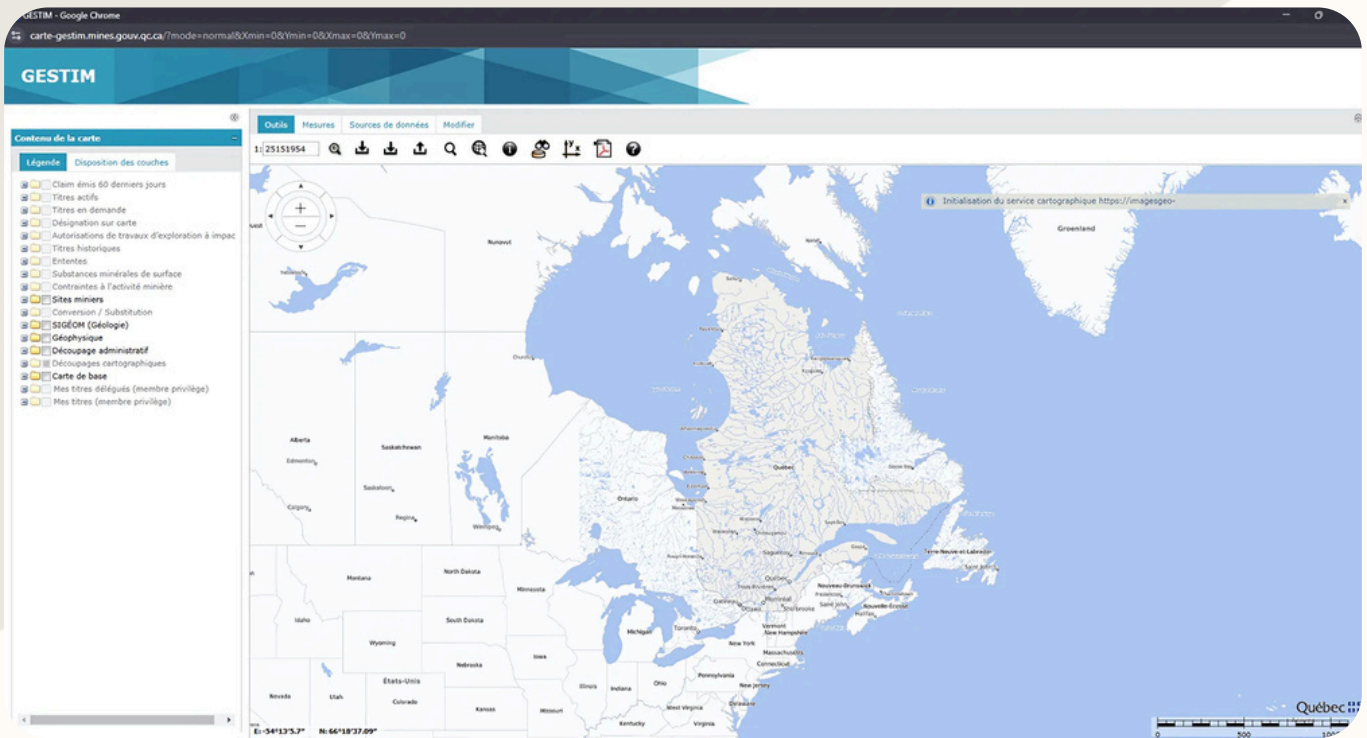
GESTIM - Google Chrome

carte-gestim.mines.gouv.qc.ca/?mode=normal&Xmin=0&Ymin=0&Xmax=0&Ymax=0

GESTIM

Contenu de la carte

Légende | Disposition des couches

Claim émis 60 derniers jours
Titres actifs
Titres en demande
Désignation sur carte
Autorisations de travaux d'exploration à impac
Titres historiques
Ententes
Substances minérales de surface
Contraintes à l'activité minière
Sites miniers
Conversion / Substitution
SIGÉOM (Géologie)
Géophysique
Découpage administratif
Découpages cartographiques
Carte de base
Mes titres délégués (membre privilège)
Mes titres (membre privilège)

Outils | Mesures | Sources de données | Modifier

1: 25151954

Initialisation du service cartographique https://imagesgeo-

Groenland
Nunavut
Alberta
Edmonton
Saskatchewan
Saskatoon
Regina
Manitoba
Winnipeg
Calgary
Ontario
Québec
Terre-Neuve-et-Labrador
Nouveau-Brunswick
Nouvelle-Écosse
Montana
North Dakota
Minnesota
South Dakota
Idaho
Wyoming
Nebraska
Iowa
États-Unis
Utah
Colorado
Kansas
Missouri
Nevada
Illinois
Indiana
Ohio
Michigan
Toronto
New York
Pennsylvania
Vermont
New Hampshire
Massachusetts
Connecticut
New Jersey
West Virginia
Virginia
Kentucky
Delaware
Montréal
Sherbrooke
Saint John
Halifax

E: -54°13'5.7"   N: 66°18'37.09"

Québec

0   500   1000